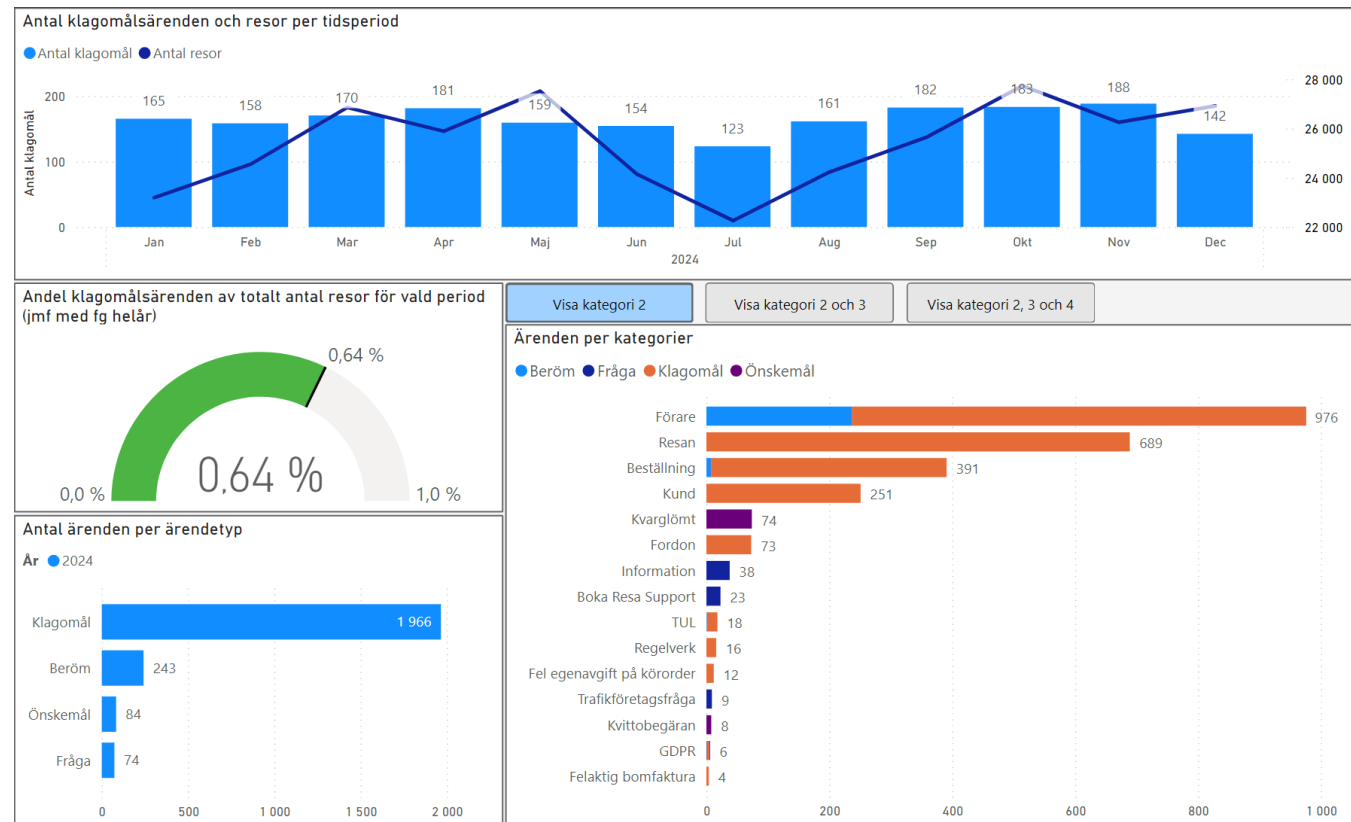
Antal klagomålsärenden och resor per tidsperiod

Antal klagomål  Antal resor

Antal klagomål

200
100
0

165 158 170 181 159 154 123 161 182 183 188 142

28 000
26 000
24 000
22 000

Jan Feb Mar Apr Maj Jun Jul Aug Sep Okt Nov Dec
2024

Andel klagomålsärenden av totalt antal resor för vald period (jmf med fg helår)

0,64 %
0,64 %
0,0 %
1,0 %

Visa kategori 2
Visa kategori 2 och 3
Visa kategori 2, 3 och 4

Ärenden per kategorier

Beröm  Fråga  Klagomål  Önskemål

| Kategori | Antal |
|---|---|
| Förare | 976 |
| Resan | 689 |
| Beställning | 391 |
| Kund | 251 |
| Kvarglömt | 74 |
| Fordon | 73 |
| Information | 38 |
| Boka Resa Support | 23 |
| TUL | 18 |
| Regelverk | 16 |
| Fel egenavgift på körorder | 12 |
| Trafikföretagsfråga | 9 |
| Kvittobegäran | 8 |
| GDPR | 6 |
| Felaktig bomfaktura | 4 |

0 200 400 600 800 1 000

Antal ärenden per ärendetyp

År  2024

| Ärendetyp | Antal |
|---|---|
| Klagomål | 1 966 |
| Beröm | 243 |
| Önskemål | 84 |
| Fråga | 74 |

0 500 1 000 1 500 2 000